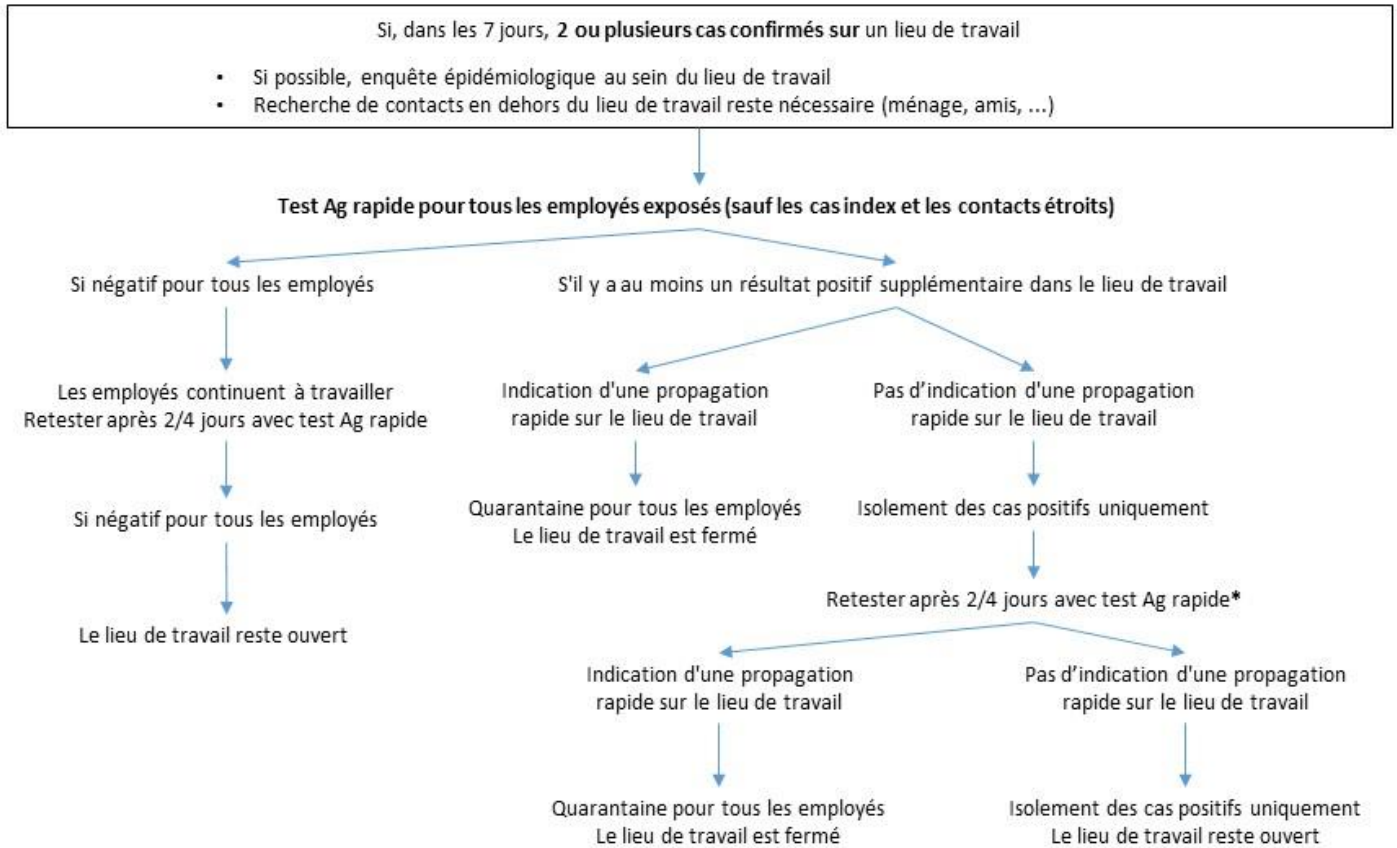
Si, dans les 7 jours, 2 ou plusieurs cas confirmés sur un lieu de travail

- Si possible, enquête épidémiologique au sein du lieu de travail
- Recherche de contacts en dehors du lieu de travail reste nécessaire (ménage, amis, ...)

Test Ag rapide pour tous les employés exposés (sauf les cas index et les contacts étroits)

Si négatif pour tous les employés

Les employés continuent à travailler
Retester après 2/4 jours avec test Ag rapide

Si négatif pour tous les employés

Le lieu de travail reste ouvert

S'il y a au moins un résultat positif supplémentaire dans le lieu de travail

Indication d'une propagation rapide sur le lieu de travail

Quarantaine pour tous les employés
Le lieu de travail est fermé

Pas d'indication d'une propagation rapide sur le lieu de travail

Isolement des cas positifs uniquement

Retester après 2/4 jours avec test Ag rapide*

Indication d'une propagation rapide sur le lieu de travail

Quarantaine pour tous les employés
Le lieu de travail est fermé

Pas d'indication d'une propagation rapide sur le lieu de travail

Isolement des cas positifs uniquement
Le lieu de travail reste ouvert